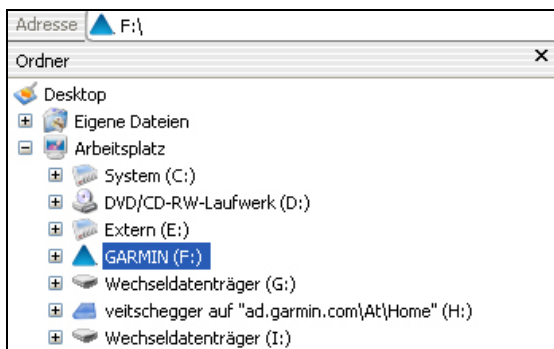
Adresse F:\

Ordner ×

Desktop
Eigene Dateien
Arbeitsplatz
System (C:)
DVD/CD-RW-Laufwerk (D:)
Extern (E:)
GARMIN (F:)
Wechseldatenträger (G:)
veitschegger auf "ad.garmin.com\At\Home" (H:)
Wechseldatenträger (I:)